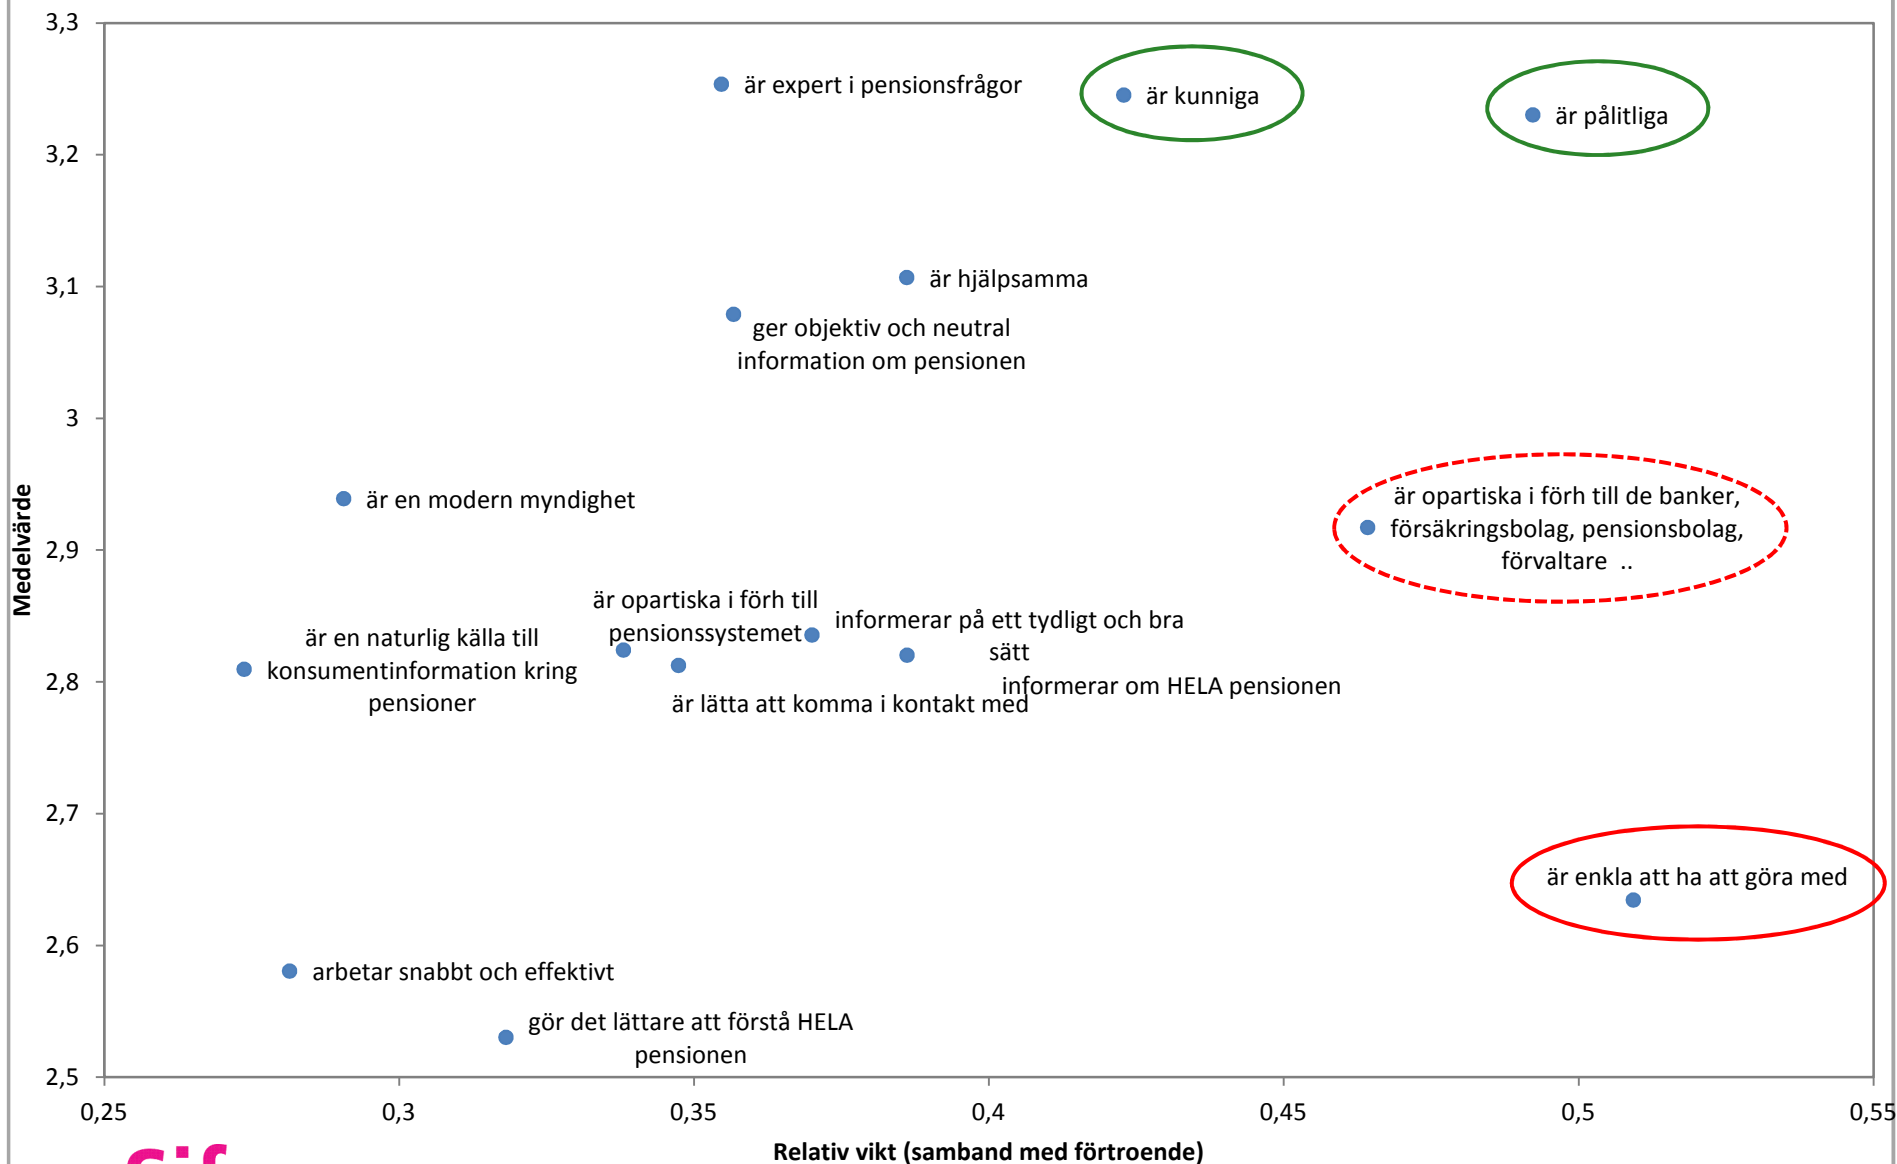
3,3
3,2
3,1
3
2,9
2,8
2,7
2,6
2,5

Medelvärde

är expert i pensionsfrågor
är kunniga
är pålitliga
är hjälpsamma
ger objektiv och neutral information om pensionen
är en modern myndighet
är opartiska i förh till de banker, försäkringsbolag, pensionsbolag, förvaltare ..
är opartiska i förh till pensionssystemet
informerar på ett tydligt och bra sätt
är en naturlig källa till konsumentinformation kring pensioner
informerar om HELA pensionen
är lätta att komma i kontakt med
är enkla att ha att göra med
arbetar snabbt och effektivt
gör det lättare att förstå HELA pensionen

0,25
0,3
0,35
0,4
0,45
0,5
0,55

Relativ vikt (samband med förtroende)